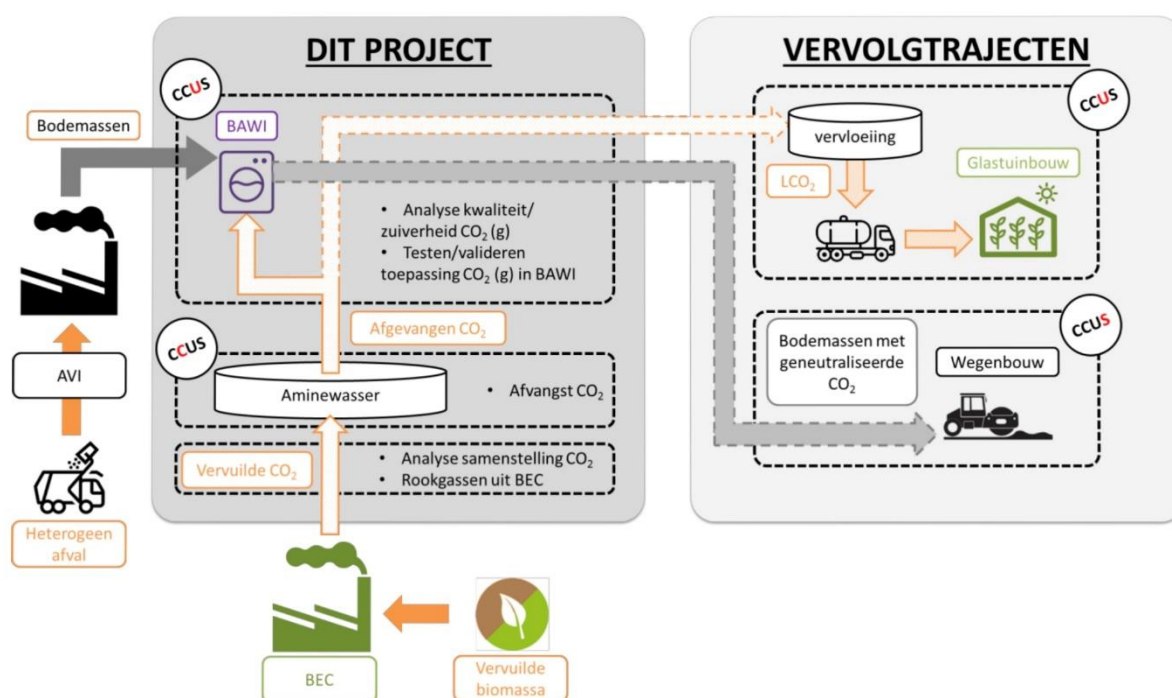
DIT PROJECT

VERVOLGTRAJECTEN

CCUS

Bodemassen

BAWI

• Analyse kwaliteit/ zuiverheid $CO_2$ (g)
• Testen/valideren toepassing $CO_2$ (g) in BAWI

CCUS

vervloeiing

$LCO_2$

Glastuinbouw

CCUS

Afgevangen $CO_2$

AVI

Aminewasser

• Afvangst $CO_2$

CCUS

Bodemassen met geneutraliseerde $CO_2$

Wegenbouw

Vervuilde $CO_2$

• Analyse samenstelling $CO_2$
• Rookgassen uit BEC

Heterogeen afval

BEC

Vervuilde biomassa